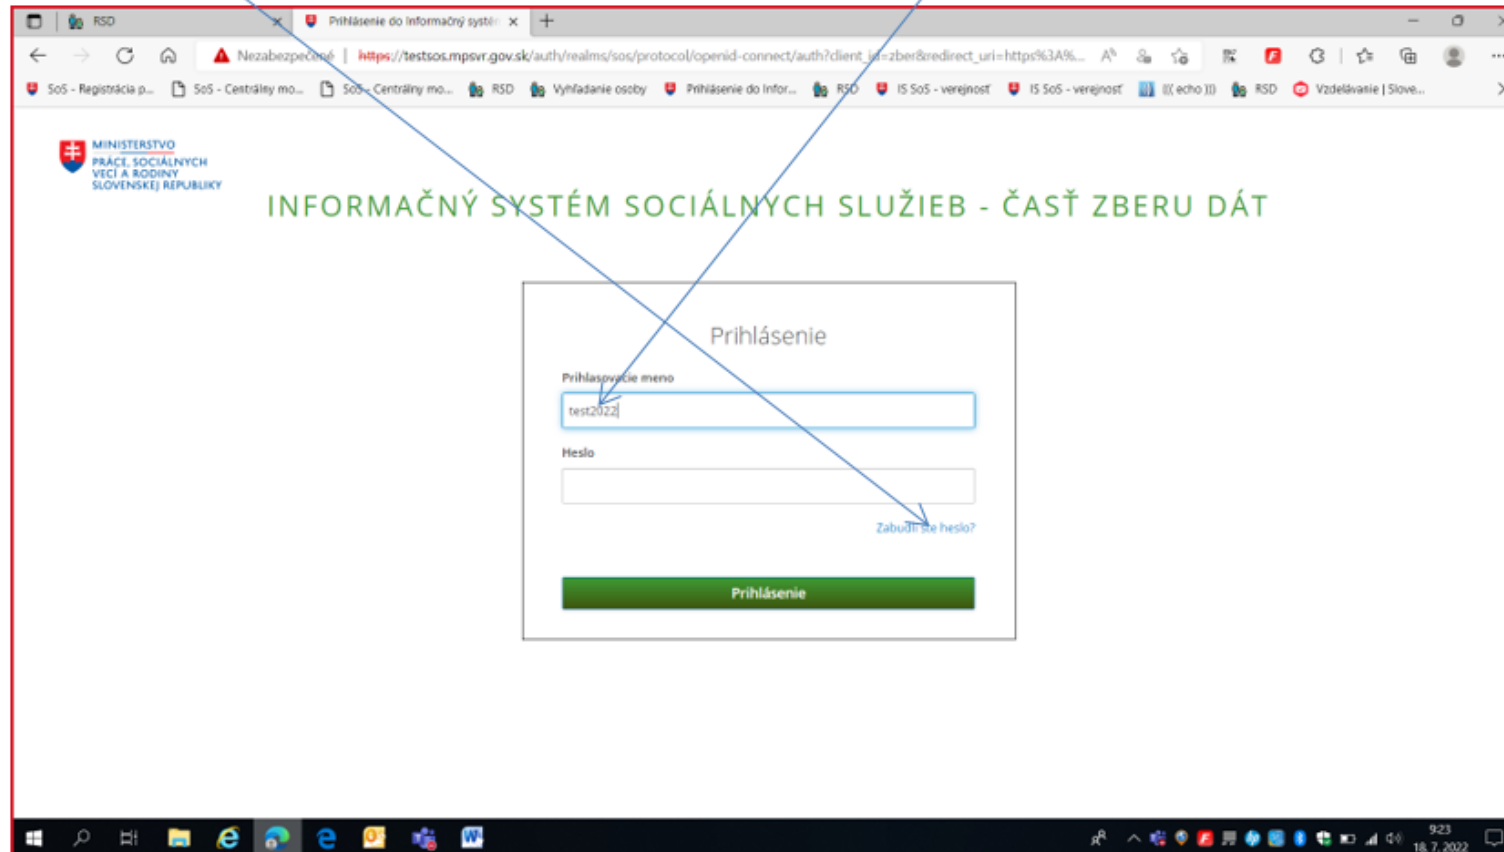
RSD
Prihlásenie do Informačný systé
Nezabezpečené | https://testsos.mpsvr.gov.sk/auth/realms/sos/protocol/openid-connect/auth?client_id=zber&redirect_uri=https%3A%...

SoS - Registrácia p... SoS - Centrálny mo... SoS - Centrálny mo... RSD Vyhľadanie osoby Prihlásenie do Infor... RSD IS SoS - verejnosť IS SoS - verejnosť {{ echo }} RSD Vzdelávanie | Slove...

MINISTERSTVO PRÁCE, SOCIÁLNYCH VECÍ A RODINY SLOVENSKEJ REPUBLIKY

INFORMAČNÝ SYSTÉM SOCIÁLNYCH SLUŽIEB - ČASŤ ZBERU DÁT

Prihlásenie

Prihlasovacie meno
test2022

Heslo

Zabudli ste heslo?

Prihlásenie

9:23
18. 7. 2022